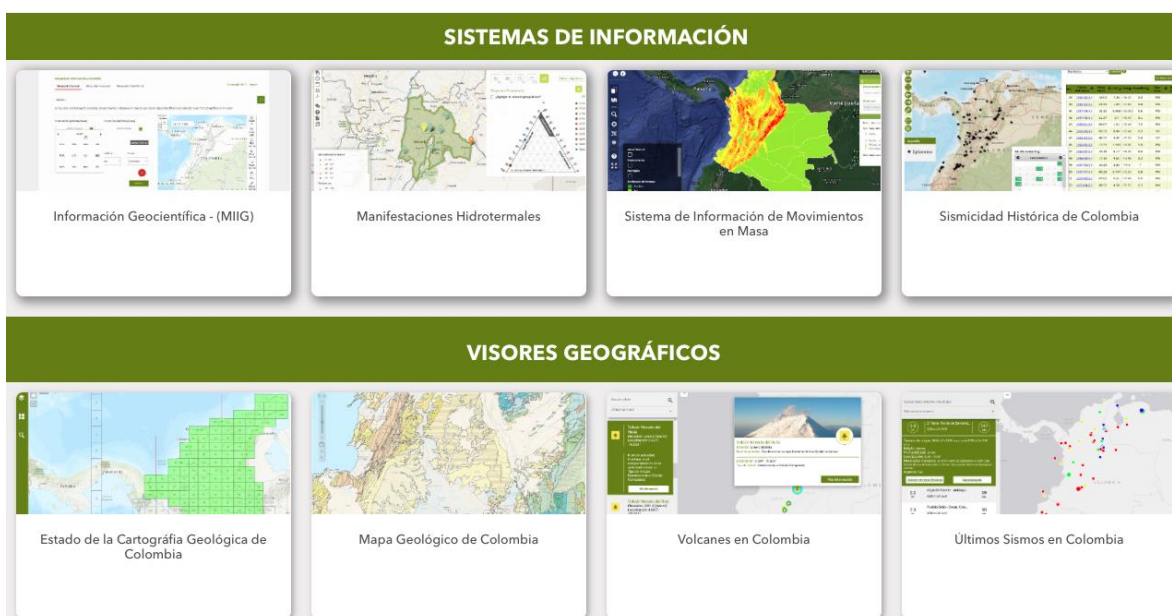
SISTEMAS DE INFORMACIÓN

Información Geocientífica - (MIIG)

Manifestaciones Hidrotermales

Sistema de Información de Movimientos en Masa

Sismicidad Histórica de Colombia

VISORES GEOGRÁFICOS

Estado de la Cartografía Geológica de Colombia

Mapa Geológico de Colombia

Volcanes en Colombia

Últimos Sismos en Colombia